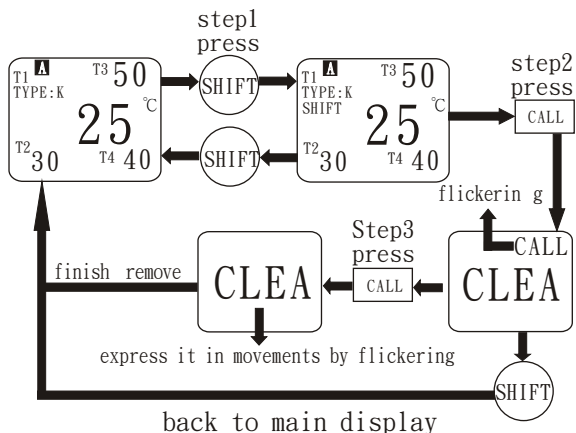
step1
press

T1 A
TYPE:K
T3 50
25 ℃
T2 30
T4 40

SHIFT

SHIFT

T1 A
TYPE:K
SHIFT
T3 50
25 ℃
T2 30
T4 40

step2
press
CALL

flickerin g

CALL
CLEA

Step3
press
CALL

CLEA

finish remove

express it in movements by flickering

SHIFT

back to main display